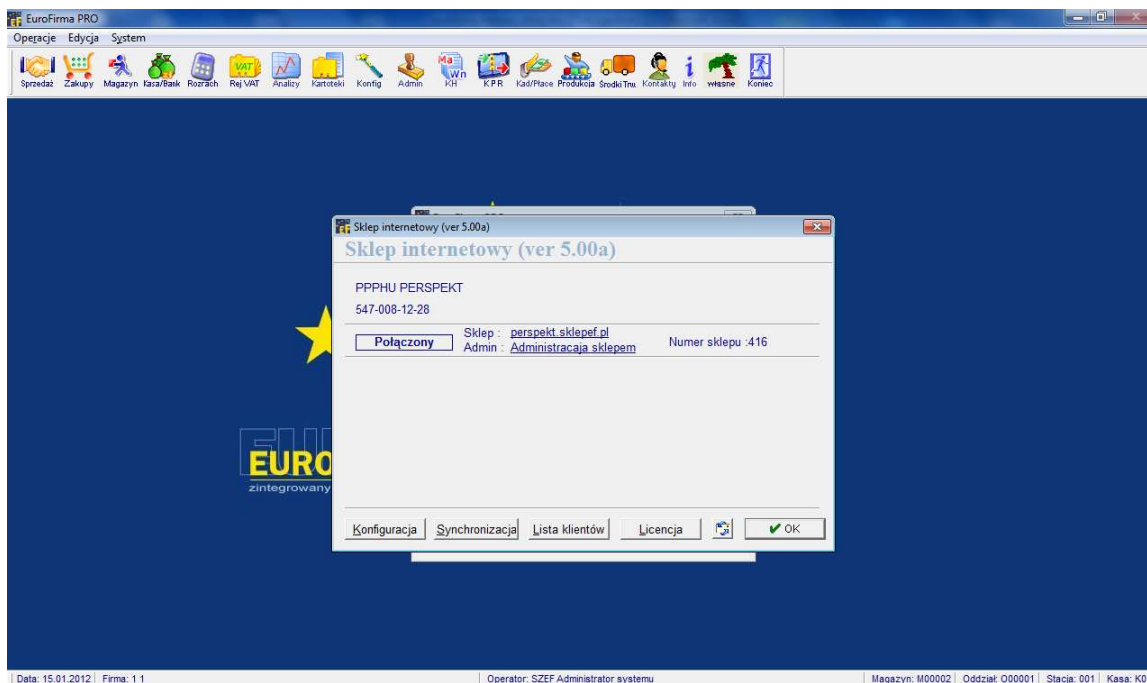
EuroFirma PRO

Operacje Edycja System

Sprzedaż Zakupy Magazyn Kasa/Bank Rozrach Rej VAT Analizy Kartoteki Konfig Admin KH KPR Kad/Płace Produkcja Środki Trw. Kontakty Info własne Koniec

Sklep internetowy (ver 5.00a)

Sklep internetowy (ver 5.00a)

PPPHU PERSPEKT

547-008-12-28

Połączony

Sklep : perspekt.sklepef.pl

Admin : Administracaja sklepem

Numer sklepu :416

EURO

zintegrowany

Konfiguracja Synchronizacja Lista klientów Licencja OK

Data: 15.01.2012 Firma: 1 1 Operator: SZEF Administrator systemu Magazyn: M00002 Oddział: O00001 Stacja: 001 Kasa: K0